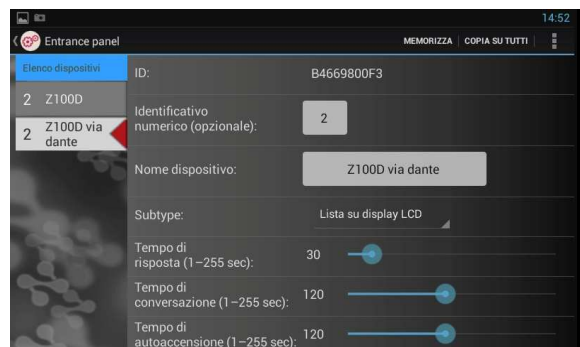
14:52

Entrance panel

MEMORIZZA | COPIA SU TUTTI

Elenco dispositivi

2 Z100D

2 Z100D via dante

ID: B4669800F3

Identificativo numerico (opzionale): 2

Nome dispositivo: Z100D via dante

Subtype: Lista su display LCD

Tempo di risposta (1 – 255 sec): 30

Tempo di conversazione (1 – 255 sec): 120

Tempo di autoaccensione (1 – 255 sec): 120